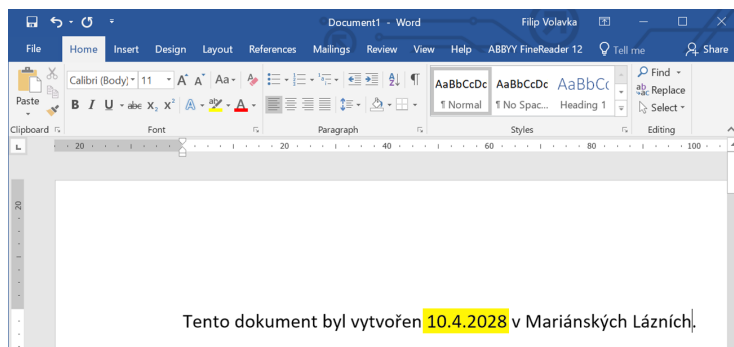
Document1 - Word

Filip Volavka

File Home Insert Design Layout References Mailings Review View Help ABBYY FineReader 12 Tell me Share

Paste

Calibri (Body) 11 A A Aa

B I U abc $X_2$ $X^2$ A

AaBbCcDc ¶ Normal

AaBbCcDc ¶ No Spac...

AaBbCc Heading 1

Find

Replace

Select

Clipboard Font Paragraph Styles Editing

20 20 40 60 80 100

20

Tento dokument byl vytvořen 10.4.2028 v Mariánských Lázních.